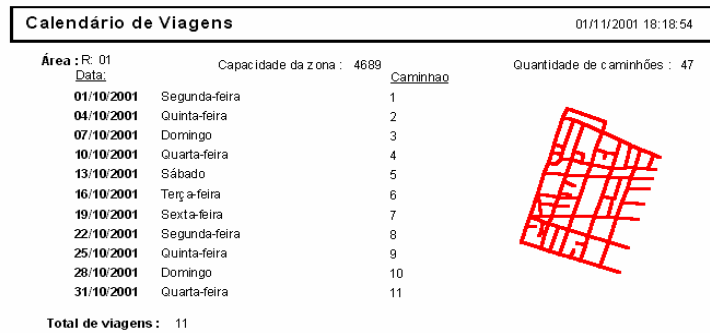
Calendário de Viagens

01/11/2001 18:18:54

Área : R: 01

Capacidade da zona : 4689

Quantidade de caminhões : 47

| Data: | | Caminhao |
|---|---|---|
| 01/10/2001 | Segunda-feira | 1 |
| 04/10/2001 | Quinta-feira | 2 |
| 07/10/2001 | Domingo | 3 |
| 10/10/2001 | Quarta-feira | 4 |
| 13/10/2001 | Sábado | 5 |
| 16/10/2001 | Terça-feira | 6 |
| 19/10/2001 | Sexta-feira | 7 |
| 22/10/2001 | Segunda-feira | 8 |
| 25/10/2001 | Quinta-feira | 9 |
| 28/10/2001 | Domingo | 10 |
| 31/10/2001 | Quarta-feira | 11 |

Total de viagens : 11